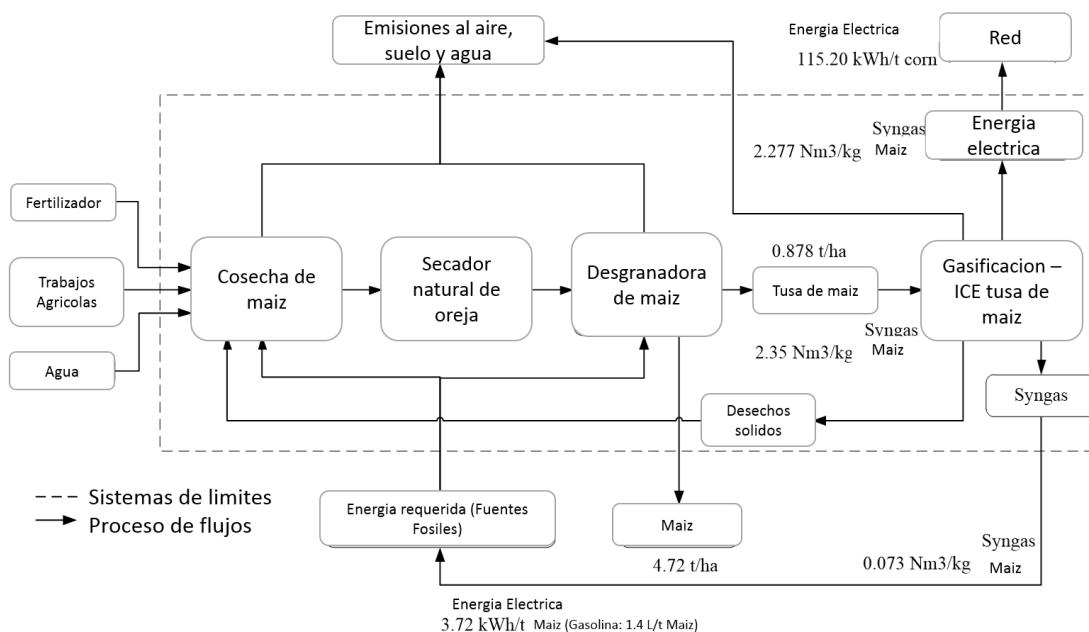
Emisiones al aire, suelo y agua

Energia Electrica
115.20 kWh/t corn

Red

Syngas
2.277 Nm3/kg Maiz

Energia electrica

Fertilizador

Trabajos Agricolas

Agua

Cosecha de maiz

Secador natural de oreja

Desgranadora de maiz

0.878 t/ha

Tusa de maiz

Gasificacion – ICE tusa de maiz

Syngas
2.35 Nm3/kg Maiz

Syngas

Desechos solidos

- - - Sistemas de limites
Proceso de flujos

Energia requerida (Fuentes Fosiles)

Maiz

4.72 t/ha

Syngas
0.073 Nm3/kg Maiz

Energia Electrica
3.72 kWh/t Maiz (Gasolina: 1.4 L/t Maiz)